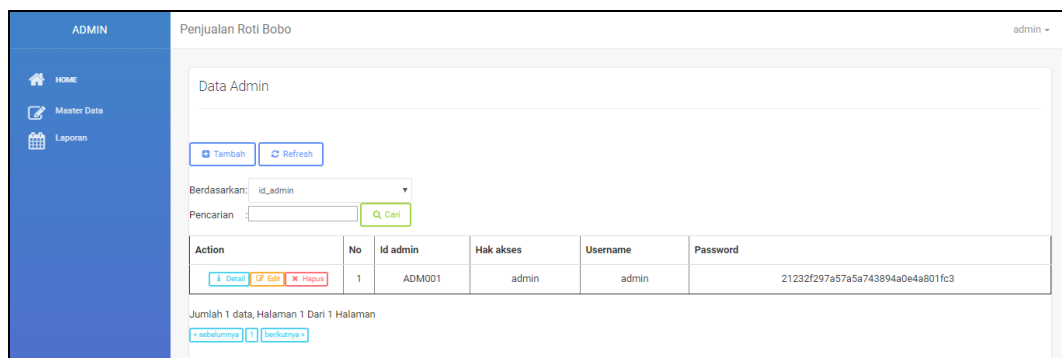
ADMIN

HOME
Master Data
Laporan

Penjualan Roti Bobo

admin

Data Admin

Tambah
Refresh

Berdasarkan: id_admin

Pencarian :
Cari

| Action | No | Id admin | Hak akses | Username | Password |
|---|---|---|---|---|---|
| Detail Edit Hapus | 1 | ADM001 | admin | admin | 21232f297a57a5a743894a0e4a801fc3 |

Jumlah 1 data, Halaman 1 Dari 1 Halaman

« sebelumnya 1 berikutnya »